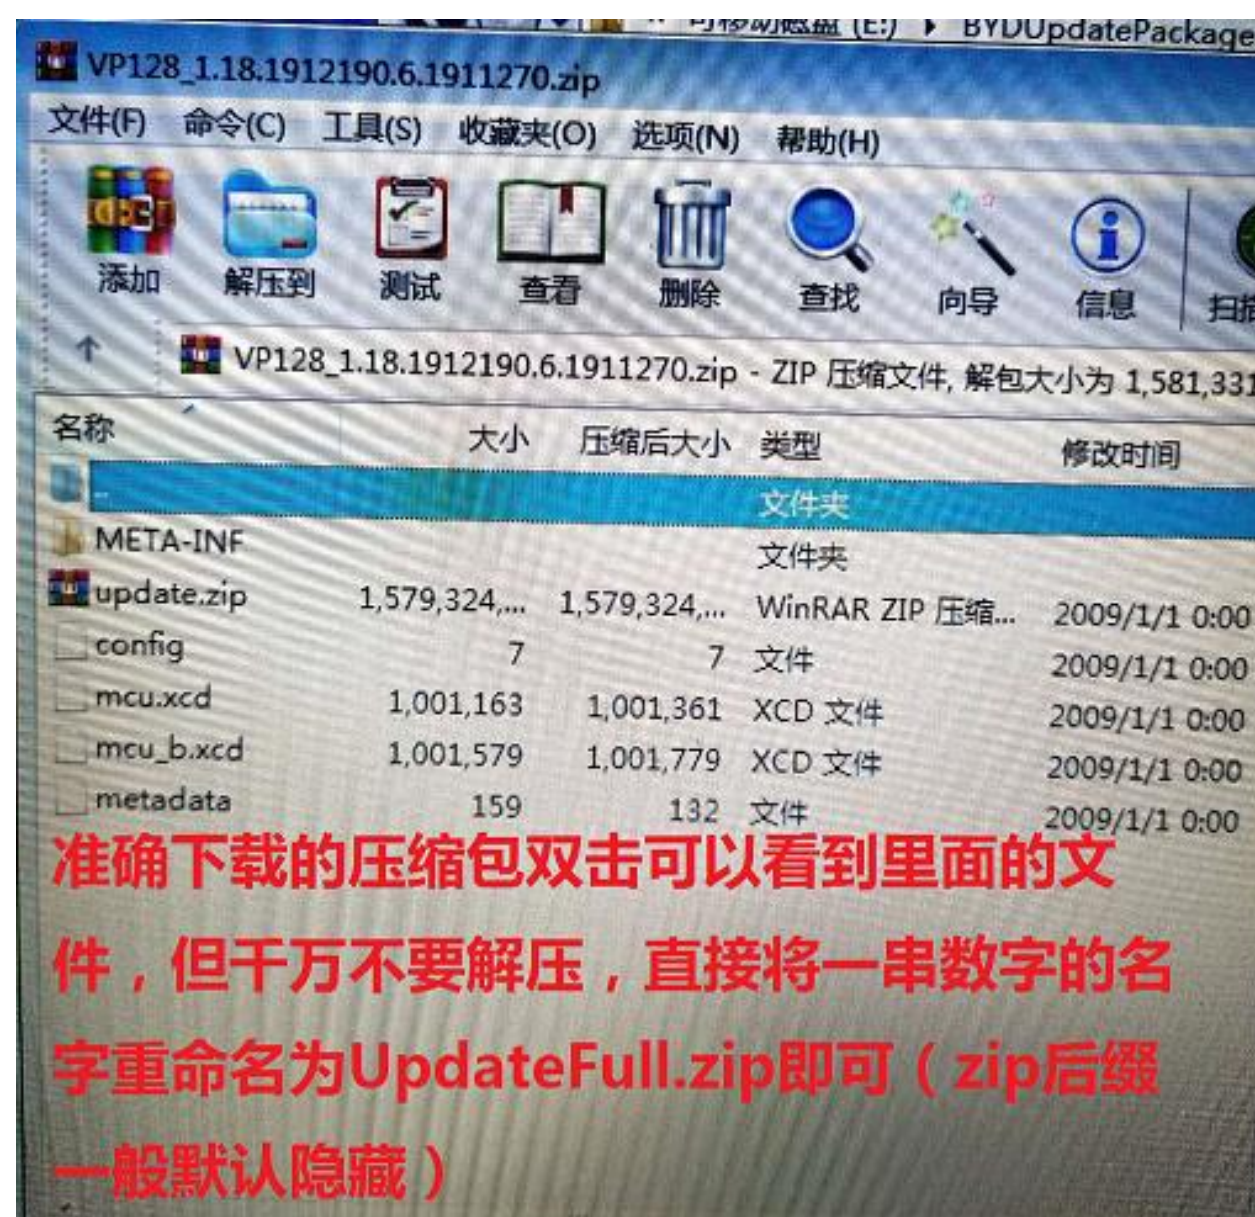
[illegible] 可移动磁盘 (E:) ▸ BYDUpdatePackage

VP128_1.18.1912190.6.1911270.zip

文件(F) 命令(C) 工具(S) 收藏夹(O) 选项(N) 帮助(H)

添加 解压到 测试 查看 删除 查找 向导 信息 扫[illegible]

VP128_1.18.1912190.6.1911270.zip - ZIP 压缩文件, 解包大小为 1,581,33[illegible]

| 名称 | 大小 | 压缩后大小 | 类型 | 修改时间 |
|---|---|---|---|---|
| .. | | | 文件夹 | |
| META-INF | | | 文件夹 | |
| update.zip | 1,579,324,... | 1,579,324,... | WinRAR ZIP 压缩... | 2009/1/1 0:00 |
| config | 7 | 7 | 文件 | 2009/1/1 0:00 |
| mcu.xcd | 1,001,163 | 1,001,361 | XCD 文件 | 2009/1/1 0:00 |
| mcu_b.xcd | 1,001,579 | 1,001,779 | XCD 文件 | 2009/1/1 0:00 |
| metadata | 159 | 132 | 文件 | 2009/1/1 0:00 |

准确下载的压缩包双击可以看到里面的文件，但千万不要解压，直接将一串数字的名字重命名为UpdateFull.zip即可（zip后缀一般默认隐藏）